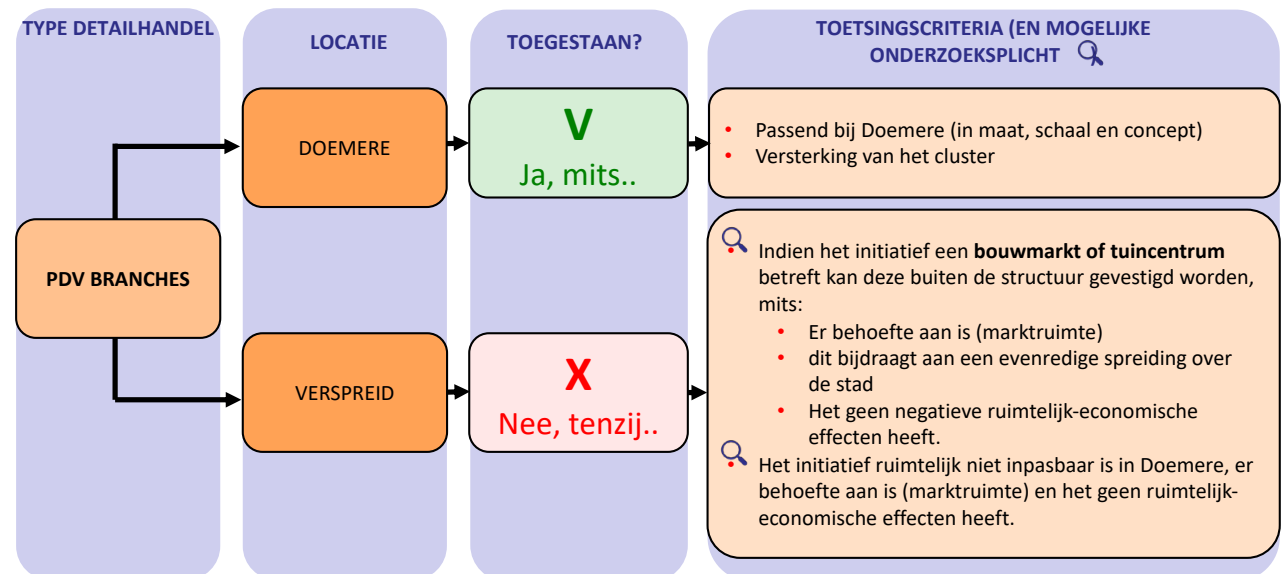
TYPE DETAILHANDEL

LOCATIE

TOEGESTAAN?

TOETSINGSCRITERIA (EN MOGELIJKE ONDERZOEKSPLICHT

PDV BRANCHES

DOEMERE

V
Ja, mits..

• Passend bij Doemere (in maat, schaal en concept)
• Versterking van het cluster

VERSPREID

X
Nee, tenzij..

Indien het initiatief een **bouwmarkt of tuincentrum** betreft kan deze buiten de structuur gevestigd worden, mits:
• Er behoefte aan is (marktruimte)
• dit bijdraagt aan een evenredige spreiding over de stad
• Het geen negatieve ruimtelijk-economische effecten heeft.

Het initiatief ruimtelijk niet inpasbaar is in Doemere, er behoefte aan is (marktruimte) en het geen ruimtelijk-economische effecten heeft.